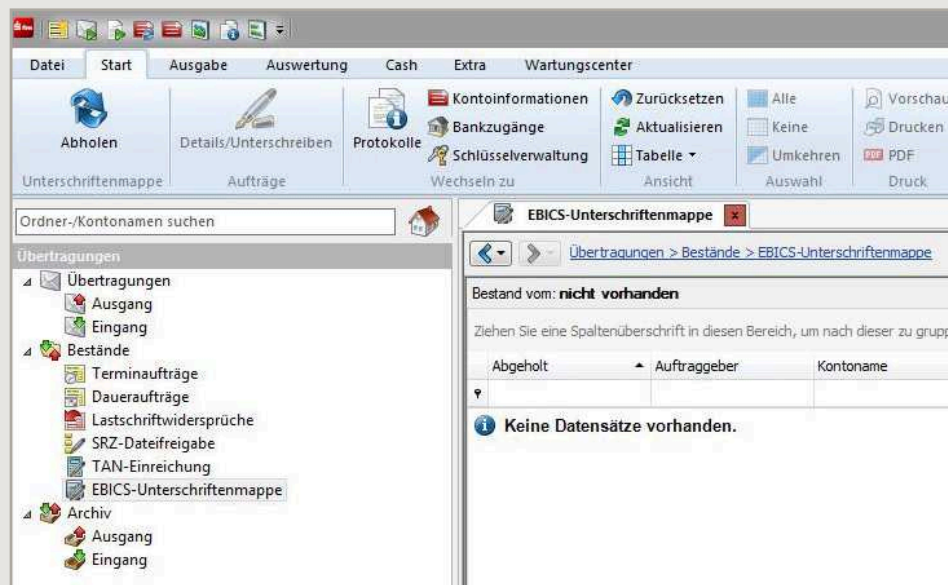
Datei Start Ausgabe Auswertung Cash Extra Wartungscenter

Abholen
Unterschriftenmappe

Details/Unterschreiben
Aufträge

Protokolle
Kontoinformationen
Bankzugänge
Schlüsselverwaltung
Wechseln zu

Zurücksetzen
Aktualisieren
Tabelle ▾
Ansicht

Alle
Keine
Umkehren
Auswahl

Vorschau
Drucken
PDF
Druck

Ordner-/Kontonamen suchen

Übertragungen
Übertragungen
Ausgang
Eingang
Bestände
Terminaufträge
Daueraufträge
Lastschriftwidersprüche
SRZ-Dateifreigabe
TAN-Einreichung
EBICS-Unterschriftenmappe
Archiv
Ausgang
Eingang

EBICS-Unterschriftenmappe

Übertragungen > Bestände > EBICS-Unterschriftenmappe

Bestand vom: nicht vorhanden

Ziehen Sie eine Spaltenüberschrift in diesen Bereich, um nach dieser zu grupp

| Abgeholt | Auftraggeber | Kontoname |
|---|---|---|

Keine Datensätze vorhanden.